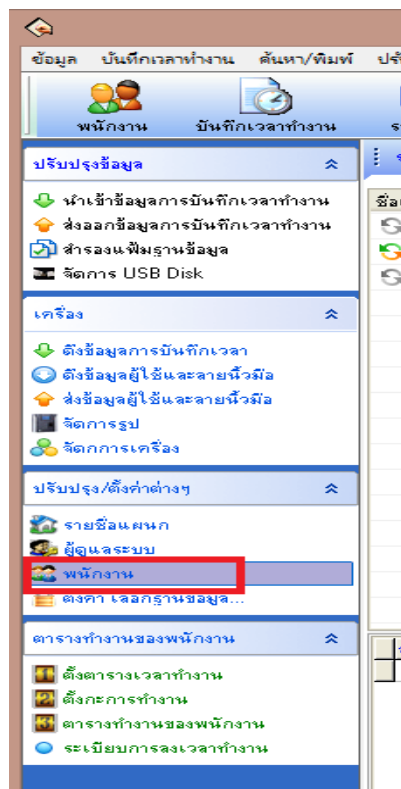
ข้อมูล บันทึกเวลาทำงาน ค้นหา/พิมพ์ ปรั

พนักงาน บันทึกเวลาทำงาน ร

ปรับปรุงข้อมูล

นำเข้าข้อมูลการบันทึกเวลาทำงาน
ส่งออกข้อมูลการบันทึกเวลาทำงาน
สำรองแฟ้มฐานข้อมูล
จัดการ USB Disk

เครื่อง

ดึงข้อมูลการบันทึกเวลา
ดึงข้อมูลผู้ใช้และลายนิ้วมือ
ส่งข้อมูลผู้ใช้และลายนิ้วมือ
จัดการรูป
จัดการเครื่อง

ปรับปรุง/ตั้งค่าต่างๆ

รายชื่อแผนก
ผู้ดูแลระบบ
พนักงาน
ตั้งค่า เลือกฐานข้อมูล...

ตารางทำงานของพนักงาน

ตั้งตารางเวลาทำงาน
ตั้งกะการทำงาน
ตารางทำงานของพนักงาน
ระเบียบการลงเวลาทำงาน

ชื่อ